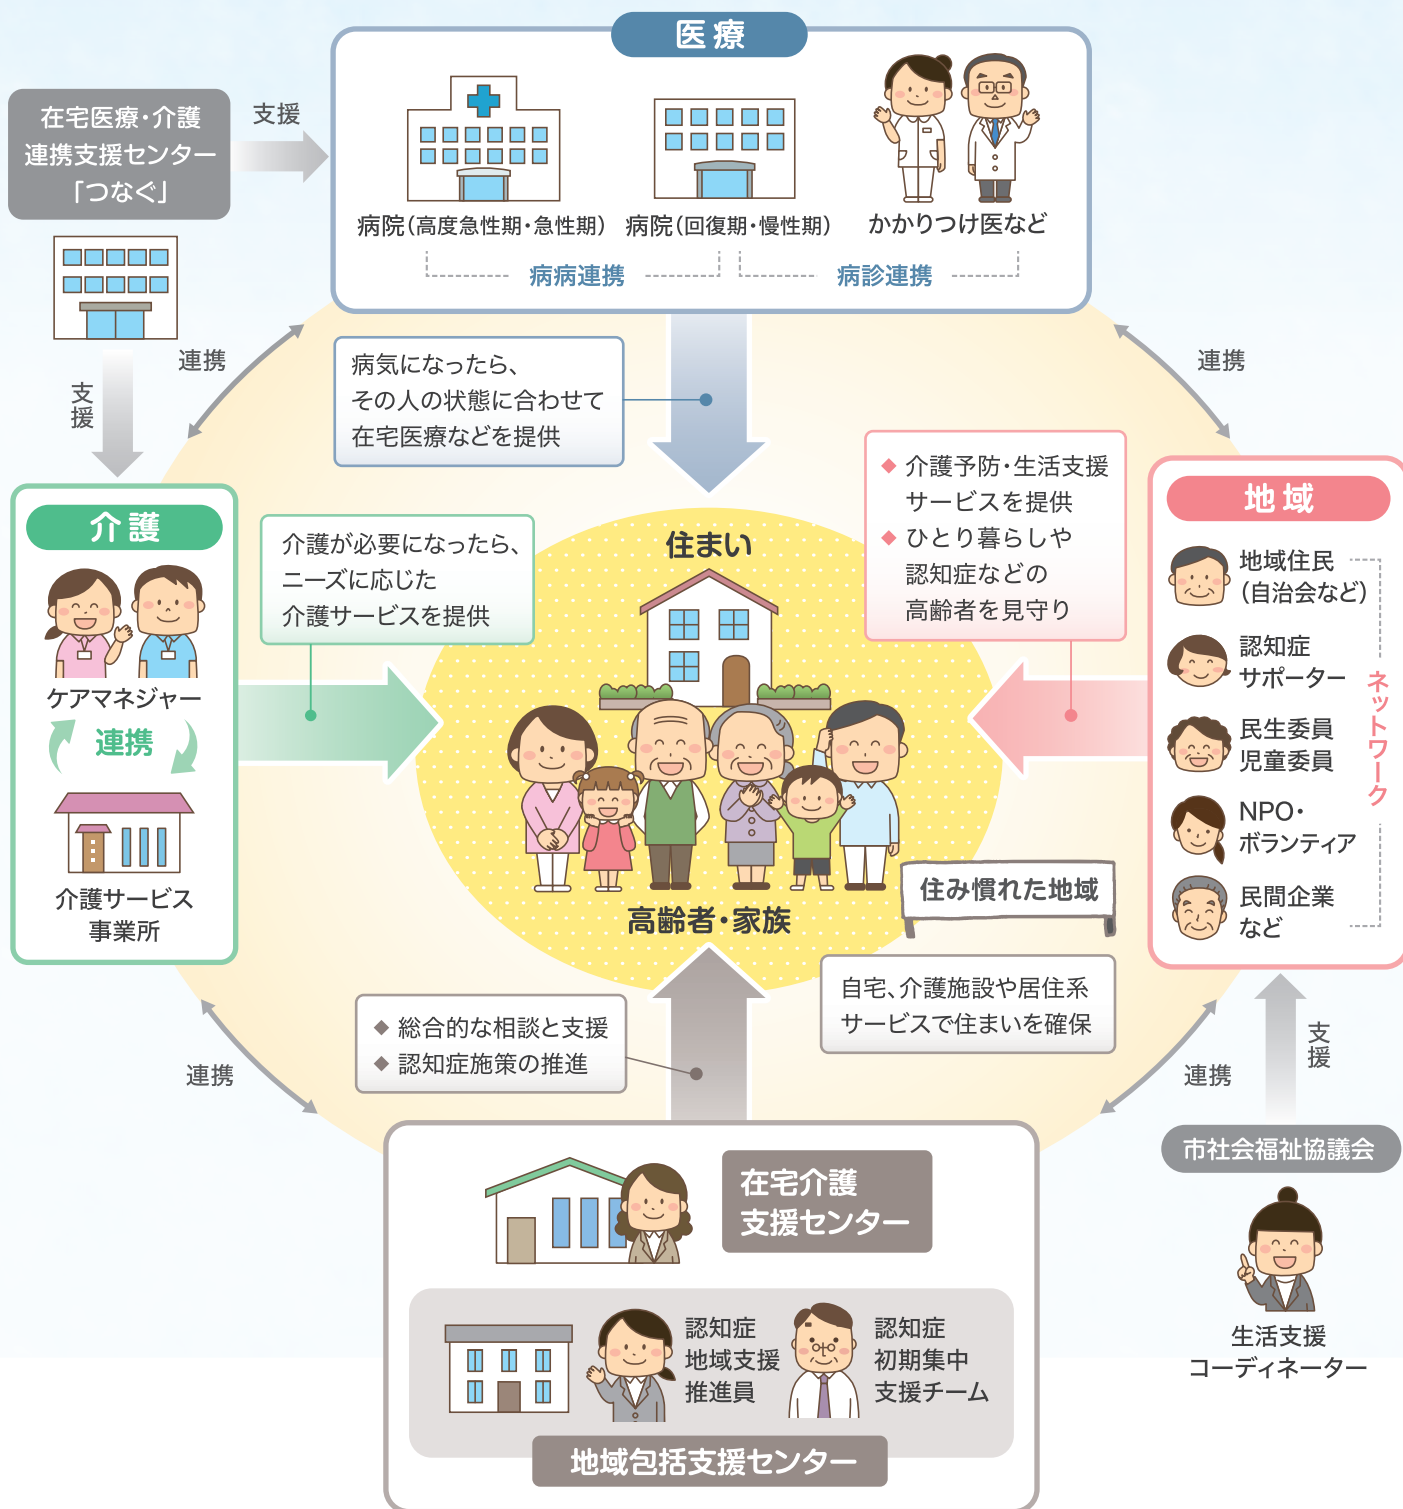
医療

在宅医療・介護連携支援センター「つなぐ」

支援

病院(高度急性期・急性期)　病院(回復期・慢性期)　かかりつけ医など

病病連携　病診連携

連携

支援

連携

病気になったら、その人の状態に合わせて在宅医療などを提供

◆ 介護予防・生活支援サービスを提供
◆ ひとり暮らしや認知症などの高齢者を見守り

介護

ケアマネジャー

連携

介護サービス事業所

介護が必要になったら、ニーズに応じた介護サービスを提供

住まい

高齢者・家族

住み慣れた地域

地域

地域住民(自治会など)

認知症サポーター

民生委員 児童委員

NPO・ボランティア

民間企業など

ネットワーク

自宅、介護施設や居住系サービスで住まいを確保

◆ 総合的な相談と支援
◆ 認知症施策の推進

連携

連携

支援

市社会福祉協議会

生活支援コーディネーター

在宅介護支援センター

認知症地域支援推進員

認知症初期集中支援チーム

地域包括支援センター